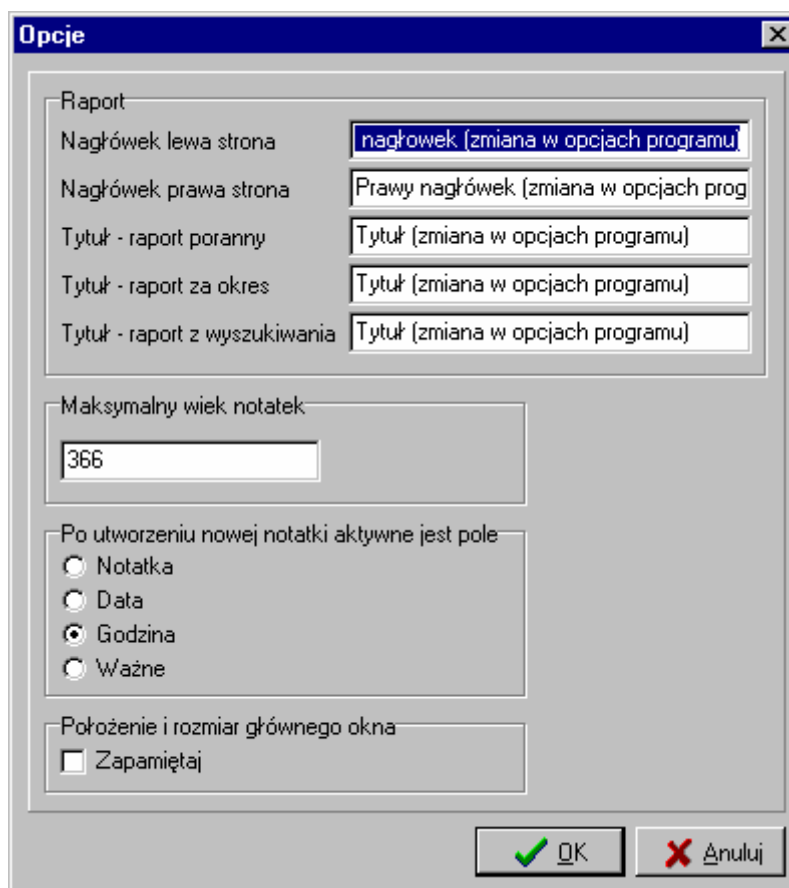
Opcje

Raport

Nagłówek lewa strona | nagłowek (zmiana w opcjach programu)

Nagłówek prawa strona | Prawy nagłówek (zmiana w opcjach prog

Tytuł - raport poranny | Tytuł (zmiana w opcjach programu)

Tytuł - raport za okres | Tytuł (zmiana w opcjach programu)

Tytuł - raport z wyszukiwania | Tytuł (zmiana w opcjach programu)

Maksymalny wiek notatek

366

Po utworzeniu nowej notatki aktywne jest pole

Notatka

Data

Godzina

Ważne

Położenie i rozmiar głównego okna

Zapamiętaj

OK

Anuluj